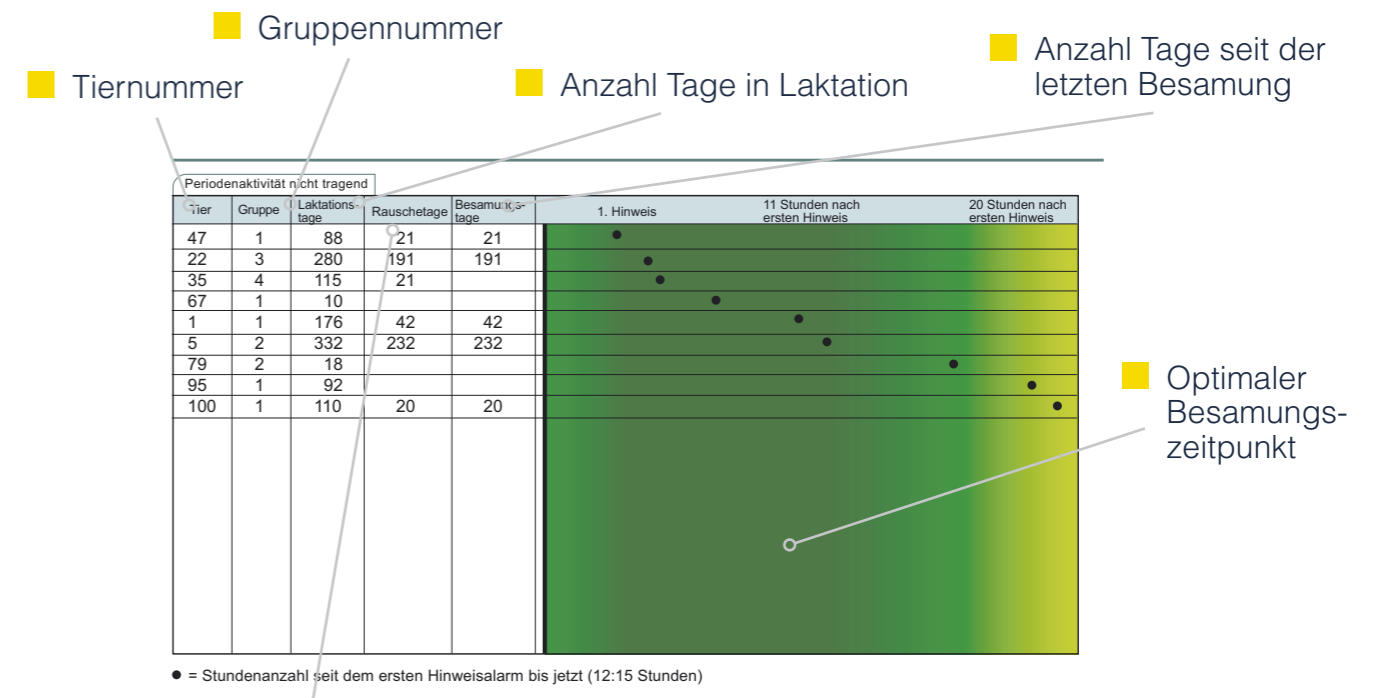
Gruppennummer

Anzahl Tage seit der letzten Besamung

Tiernummer

Anzahl Tage in Laktation

Periodenaktivität nicht tragend

| Tier | Gruppe | Laktationstage | Rauschetage | Besamungstage |
|---|---|---|---|---|
| 47 | 1 | 88 | 21 | 21 |
| 22 | 3 | 280 | 191 | 191 |
| 35 | 4 | 115 | 21 | |
| 67 | 1 | 10 | | |
| 1 | 1 | 176 | 42 | 42 |
| 5 | 2 | 332 | 232 | 232 |
| 79 | 2 | 18 | | |
| 95 | 1 | 92 | | |
| 100 | 1 | 110 | 20 | 20 |

1. Hinweis

11 Stunden nach ersten Hinweis

20 Stunden nach ersten Hinweis

Optimaler Besamungszeitpunkt

● = Stundenanzahl seit dem ersten Hinweisalarm bis jetzt (12:15 Stunden)